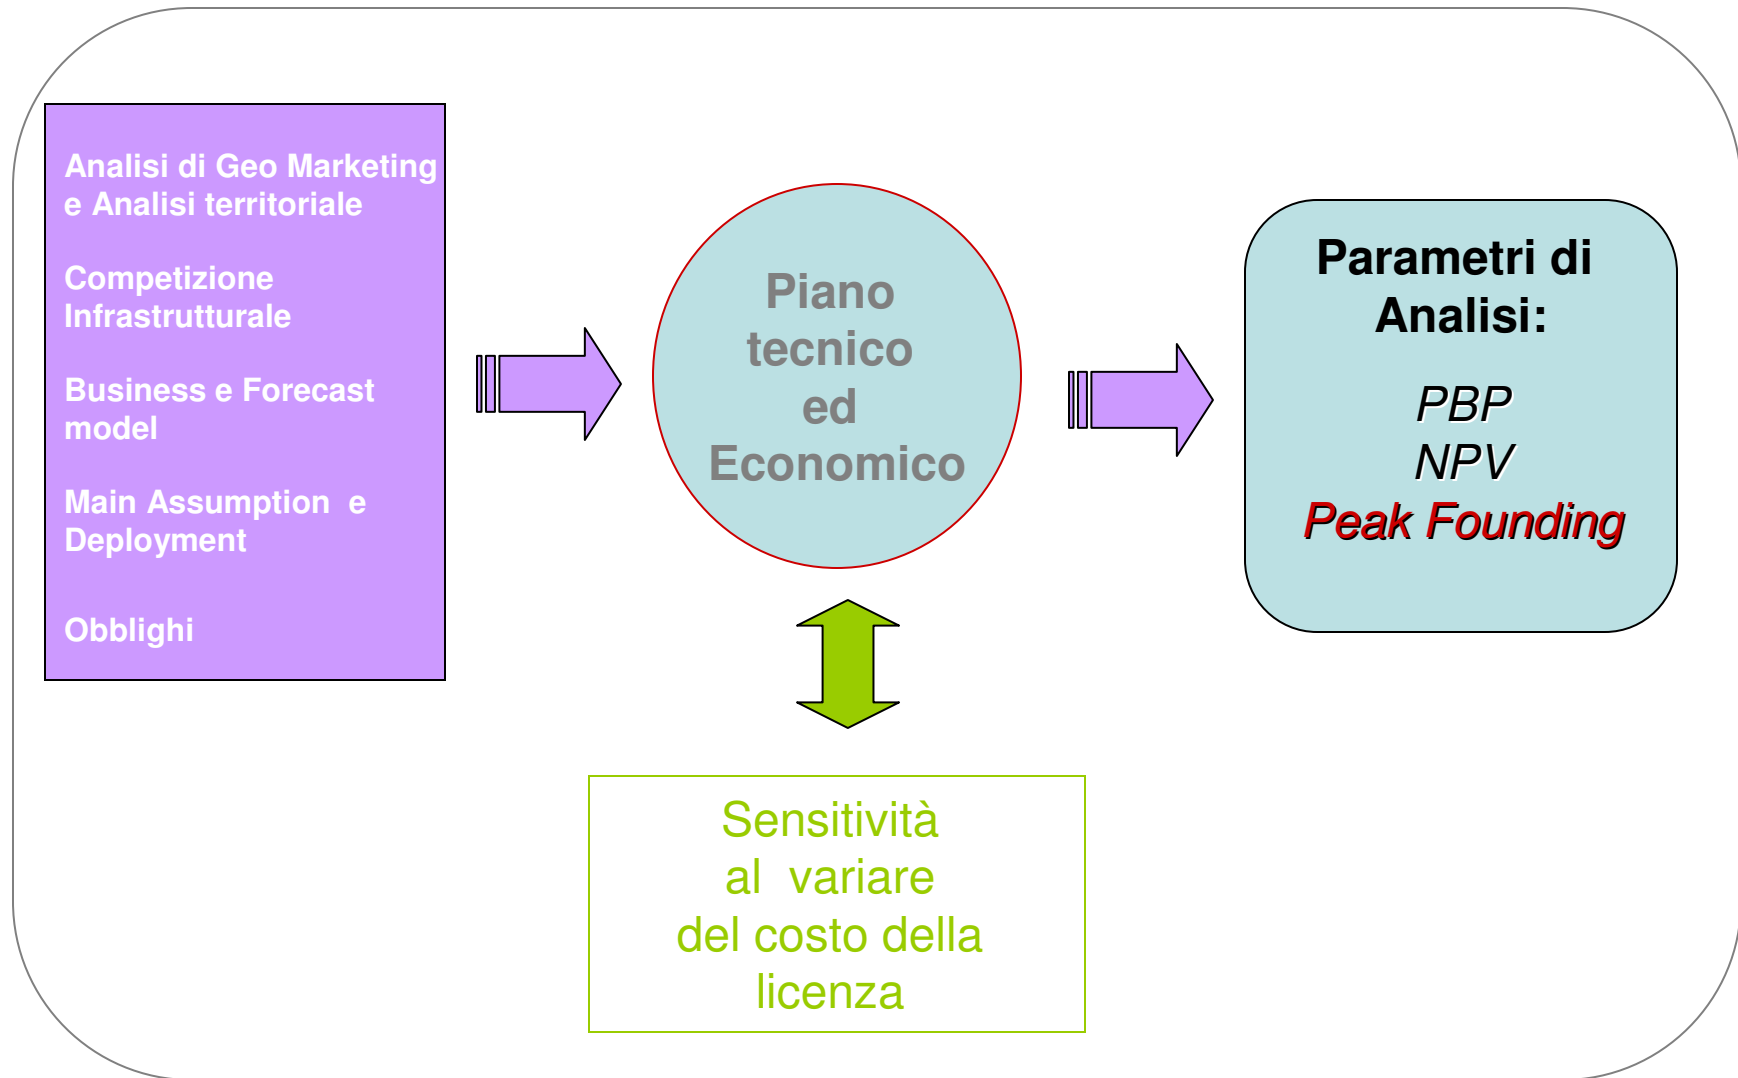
Analisi di Geo Marketing e Analisi territoriale

Competizione Infrastrutturale

Business e Forecast model

Main Assumption e Deployment

Obblighi

Piano tecnico ed Economico

Parametri di Analisi:

PBP
NPV
Peak Founding

Sensitività al variare del costo della licenza